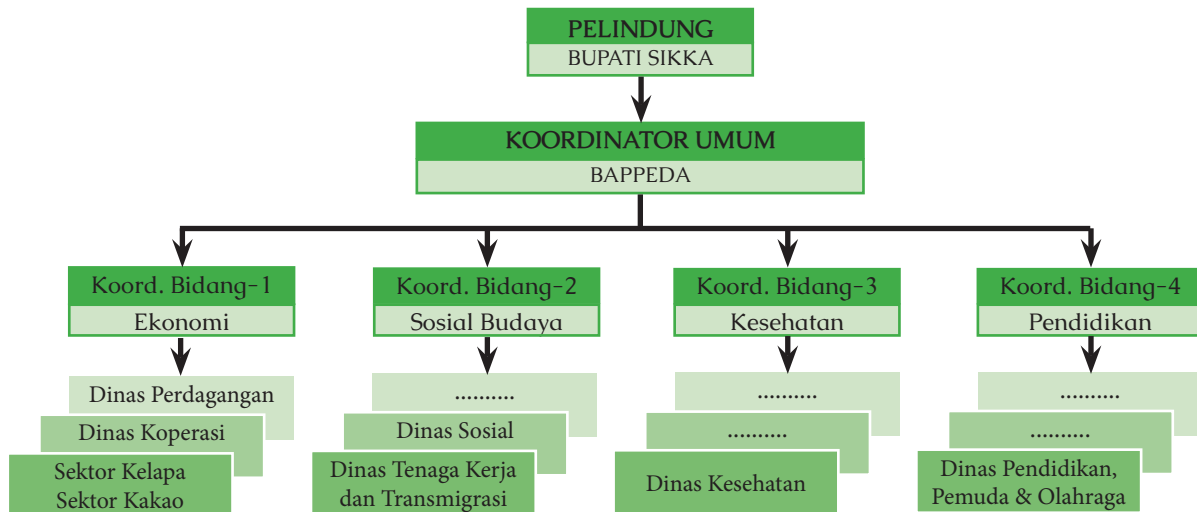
PELINDUNG
BUPATI SIKKA

KOORDINATOR UMUM
BAPPEDA

Koord. Bidang-1
Ekonomi

Dinas Perdagangan
Dinas Koperasi
Sektor Kelapa
Sektor Kakao

Koord. Bidang-2
Sosial Budaya

..........
Dinas Sosial
Dinas Tenaga Kerja dan Transmigrasi

Koord. Bidang-3
Kesehatan

..........
..........
Dinas Kesehatan

Koord. Bidang-4
Pendidikan

..........
..........
Dinas Pendidikan, Pemuda & Olahraga